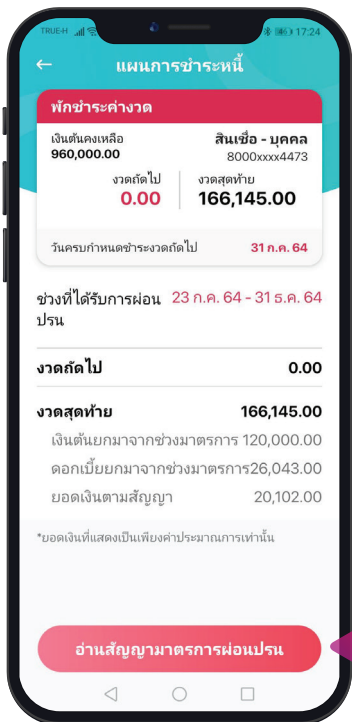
TRUE-H 17:24

←

แผนการชำระหนี้

พักชำระค่างวด

เงินต้นคงเหลือ
960,000.00

สินเชื่อ - บุคคล
8000xxxx4473

งวดถัดไป
0.00

งวดสุดท้าย
166,145.00

วันครบกำหนดชำระงวดถัดไป 31 ก.ค. 64

ช่วงที่ได้รับการผ่อนปรน 23 ก.ค. 64 - 31 ธ.ค. 64

| งวดถัดไป | 0.00 |
|---|---|
| งวดสุดท้าย | 166,145.00 |
| เงินต้นยกมาจากช่วงมาตรการ | 120,000.00 |
| ดอกเบี้ยยกมาจากช่วงมาตรการ | 26,043.00 |
| ยอดเงินตามสัญญา | 20,102.00 |

*ยอดเงินที่แสดงเป็นเพียงค่าประมาณการเท่านั้น

อ่านสัญญามาตรการผ่อนปรน